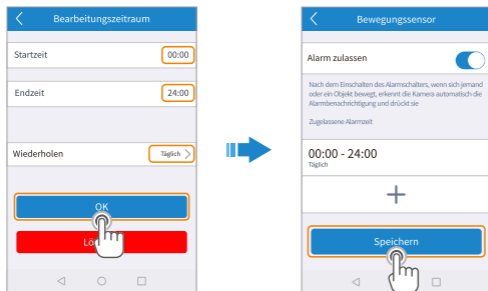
Bearbeitungszeitraum

Startzeit 00:00

Endzeit 24:00

Wiederholen Täglich

OK

Lö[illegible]

Bewegungssensor

Alarm zulassen

Nach dem Einschalten des Alarmschalters, wenn sich jemand oder ein Objekt bewegt, erkennt die Kamera automatisch die Alarmbenachrichtigung und drückt sie

Zugelassene Alarmzeit

00:00 - 24:00
Täglich

+

Speichern